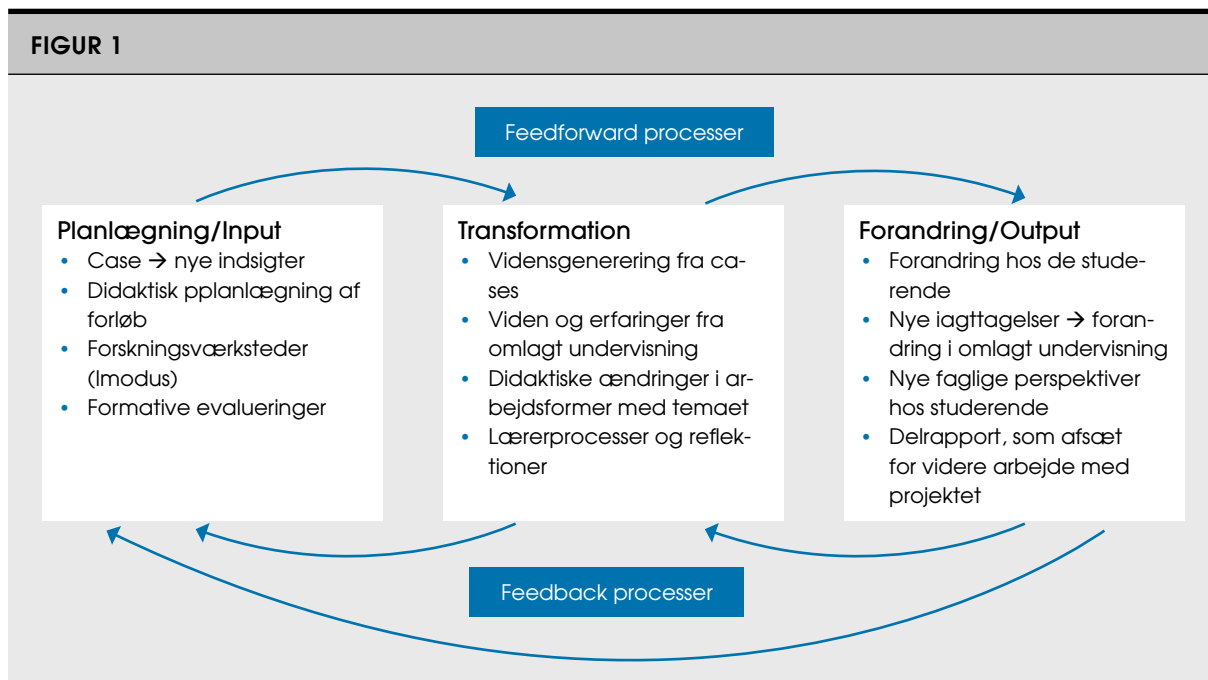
FIGUR 1

Feedforward processer

Planlægning/Input
- Case → nye indsigter
- Didaktisk pplanlægning af forløb
- Forskningsværksteder (Imodus)
- Formative evalueringer

Transformation
- Vidensgenerering fra cases
- Viden og erfaringer fra omlagt undervisning
- Didaktiske ændringer i arbejdsformer med temaet
- Lærerprocesser og reflektioner

Forandring/Output
- Forandring hos de studerende
- Nye iagttagelser → forandring i omlagt undervisning
- Nye faglige perspektiver hos studerende
- Delrapport, som afsæt for videre arbejde med projektet

Feedback processer